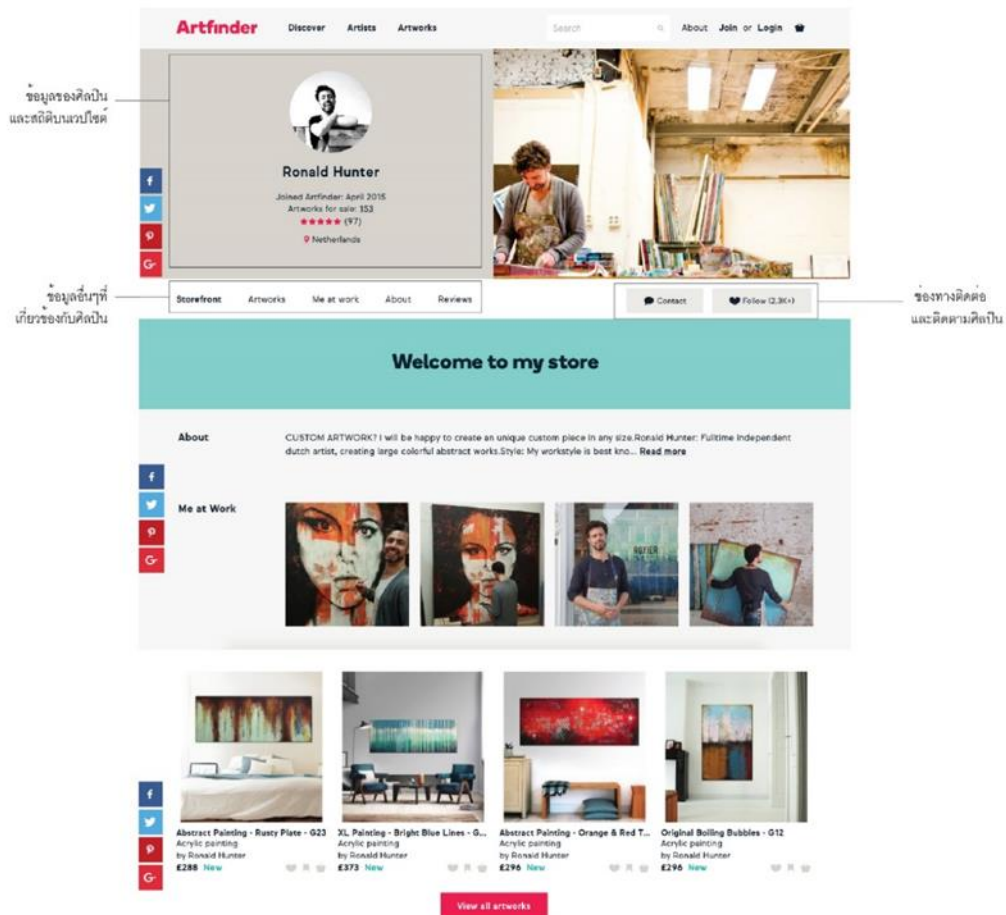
Artfinder Discover Artists Artworks

Search

About Join or Login

ข้อมูลของศิลปิน และสถิติบนเวปไซต์

Ronald Hunter

Joined Artfinder: April 2015

Artworks for sale: 153

★★★★★ (97)

Netherlands

ข้อมูลอื่นๆที่เกี่ยวข้องกับศิลปิน

Storefront Artworks Me at work About Reviews

Contact

Follow (2.3K+)

ช่องทางติดต่อ และติดตามศิลปิน

Welcome to my store

About

CUSTOM ARTWORK? I will be happy to create an unique custom piece in any size.Ronald Hunter: Fulltime independent dutch artist, creating large colorful abstract works.Style: My workstyle is best kno... Read more

Me at Work

Abstract Painting - Rusty Plate - G23
Acrylic painting
by Ronald Hunter
£288 New

XL Painting - Bright Blue Lines - G...
Acrylic painting
by Ronald Hunter
£373 New

Abstract Painting - Orange & Red T...
Acrylic painting
by Ronald Hunter
£296 New

Original Boiling Bubbles - G12
Acrylic painting
by Ronald Hunter
£296 New

View all artworks